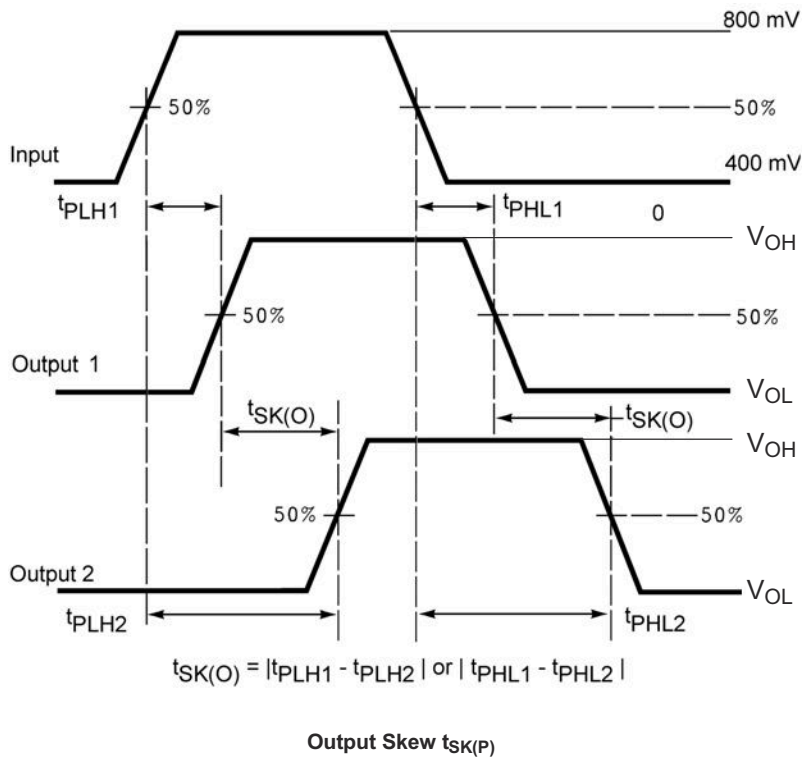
800 mV

50%

50%

Input

400 mV

$t_{PLH1}$

$t_{PHL1}$

0

$V_{OH}$

50%

50%

Output 1

$V_{OL}$

$t_{SK(O)}$

$t_{SK(O)}$

$V_{OH}$

50%

50%

Output 2

$V_{OL}$

$t_{PLH2}$

$t_{PHL2}$

$t_{SK(O)} = |t_{PLH1} - t_{PLH2}|$ or $|t_{PHL1} - t_{PHL2}|$

**Output Skew $t_{SK(P)}$**